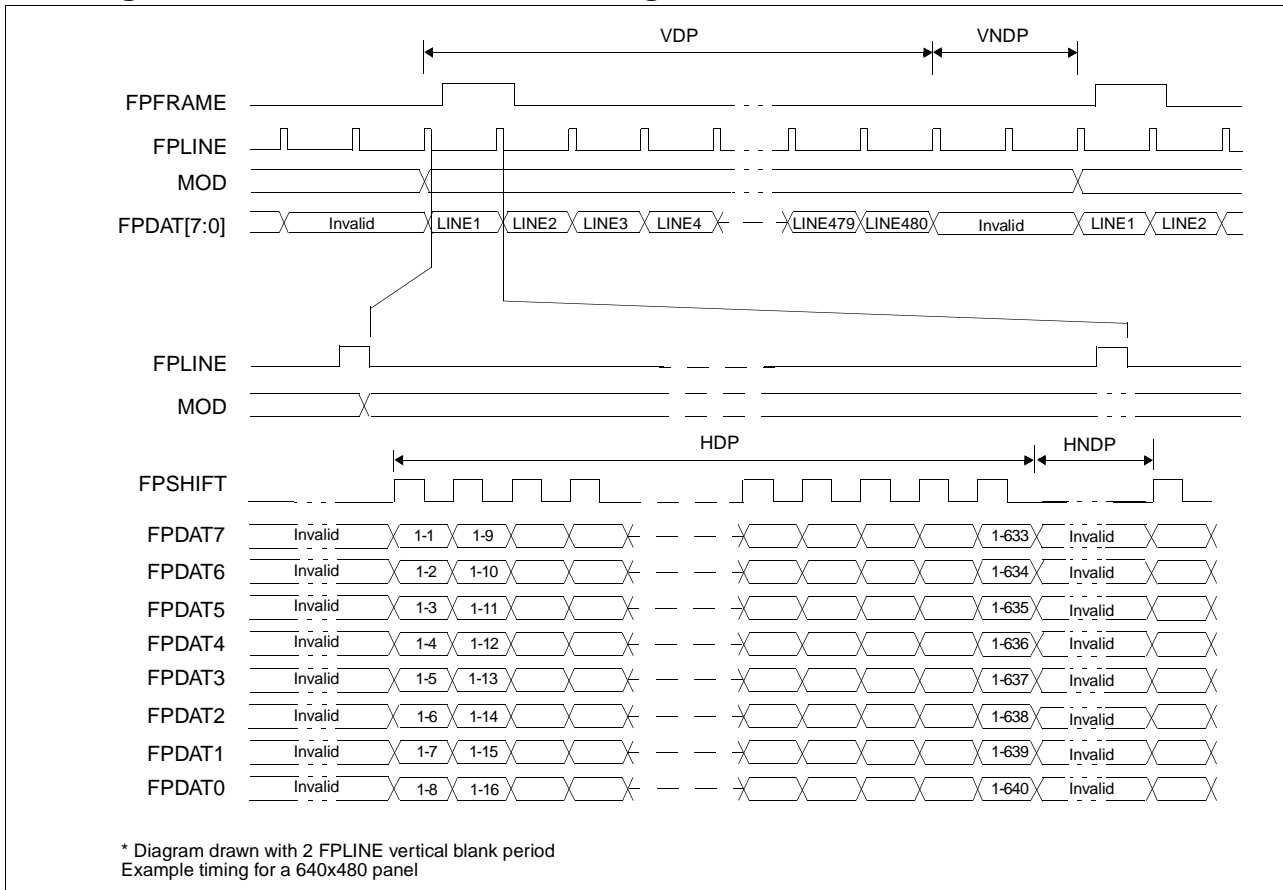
VDP
VNDP
FPFRAME
FPLINE
MOD
FPDAT[7:0]
Invalid
LINE1
LINE2
LINE3
LINE4
LINE479
LINE480
Invalid
LINE1
LINE2

FPLINE
MOD
HDP
HNDP
FPSHIFT
FPDAT7 Invalid 1-1 1-9 1-633 Invalid
FPDAT6 Invalid 1-2 1-10 1-634 Invalid
FPDAT5 Invalid 1-3 1-11 1-635 Invalid
FPDAT4 Invalid 1-4 1-12 1-636 Invalid
FPDAT3 Invalid 1-5 1-13 1-637 Invalid
FPDAT2 Invalid 1-6 1-14 1-638 Invalid
FPDAT1 Invalid 1-7 1-15 1-639 Invalid
FPDAT0 Invalid 1-8 1-16 1-640 Invalid

* Diagram drawn with 2 FPLINE vertical blank period
Example timing for a 640x480 panel